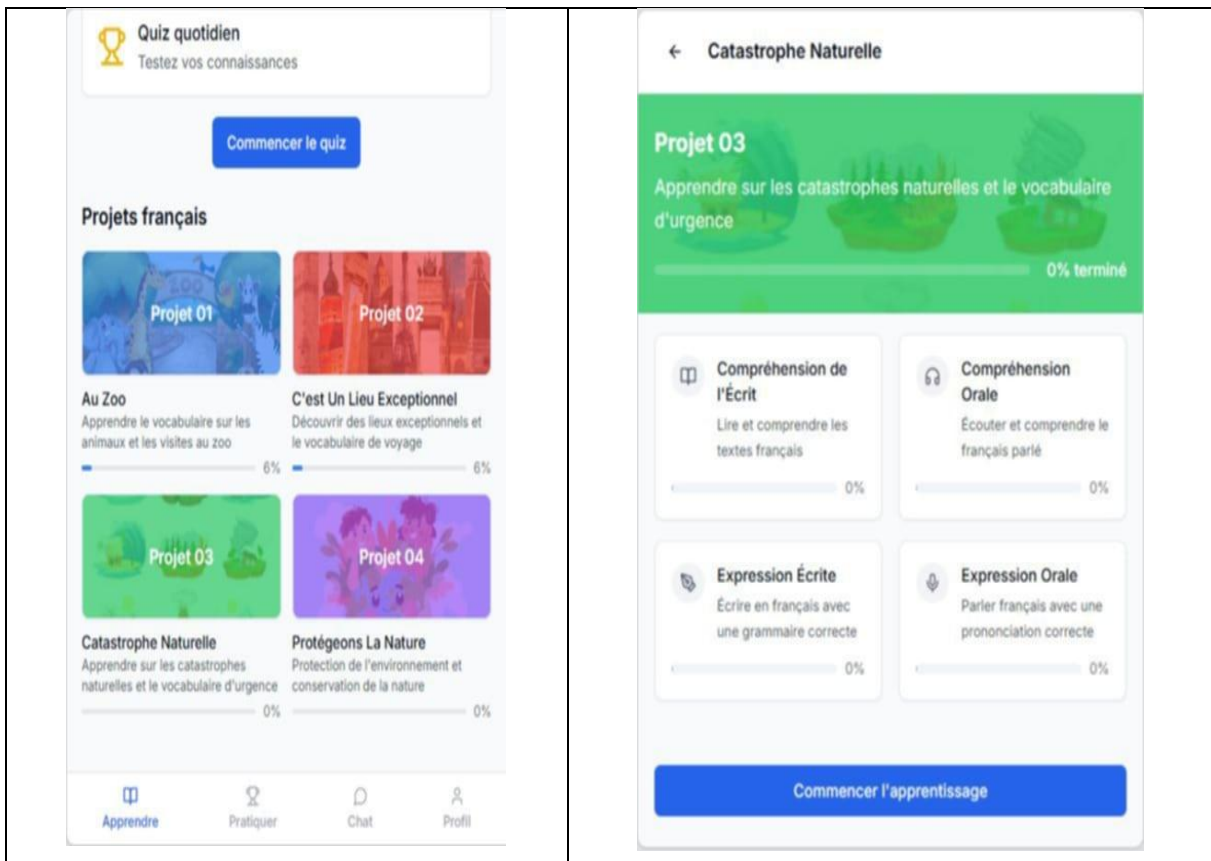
Quiz quotidien
Testez vos connaissances

Commencer le quiz

Projets français

Projet 01

Au Zoo
Apprendre le vocabulaire sur les animaux et les visites au zoo
6%

Projet 02

C'est Un Lieu Exceptionnel
Découvrir des lieux exceptionnels et le vocabulaire de voyage
6%

Projet 03

Catastrophe Naturelle
Apprendre sur les catastrophes naturelles et le vocabulaire d'urgence
0%

Projet 04

Protégeons La Nature
Protection de l'environnement et conservation de la nature
0%

Apprendre
Pratiquer
Chat
Profil

← Catastrophe Naturelle

Projet 03
Apprendre sur les catastrophes naturelles et le vocabulaire d'urgence
0% terminé

Compréhension de l'Écrit
Lire et comprendre les textes français
0%

Compréhension Orale
Écouter et comprendre le français parlé
0%

Expression Écrite
Écrire en français avec une grammaire correcte
0%

Expression Orale
Parler français avec une prononciation correcte
0%

Commencer l'apprentissage